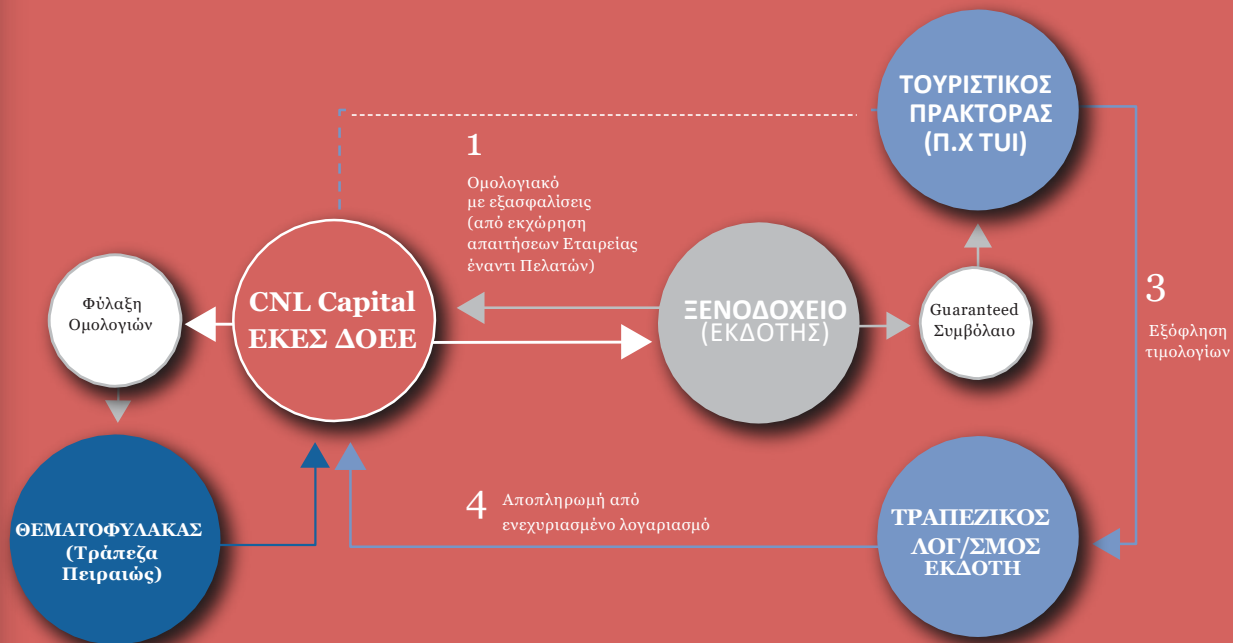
ΤΟΥΡΙΣΤΙΚΟΣ ΠΡΑΚΤΟΡΑΣ (Π.Χ TUI)

1

Ομολογιακό με εξασφαλίσεις (από εκχώρηση απαιτήσεων Εταιρείας έναντι Πελατών)

Φύλαξη Ομολογιών

CNL Capital ΕΚΕΣ ΔΟΕΕ

ΞΕΝΟΔΟΧΕΙΟ (ΕΚΔΟΤΗΣ)

Guaranteed Συμβόλαιο

3

Εξόφληση τιμολογίων

ΘΕΜΑΤΟΦΥΛΑΚΑΣ (Τράπεζα Πειραιώς)

4 Αποπληρωμή από ενεχυριασμένο λογαριασμό

ΤΡΑΠΕΖΙΚΟΣ ΛΟΓ/ΣΜΟΣ ΕΚΔΟΤΗ